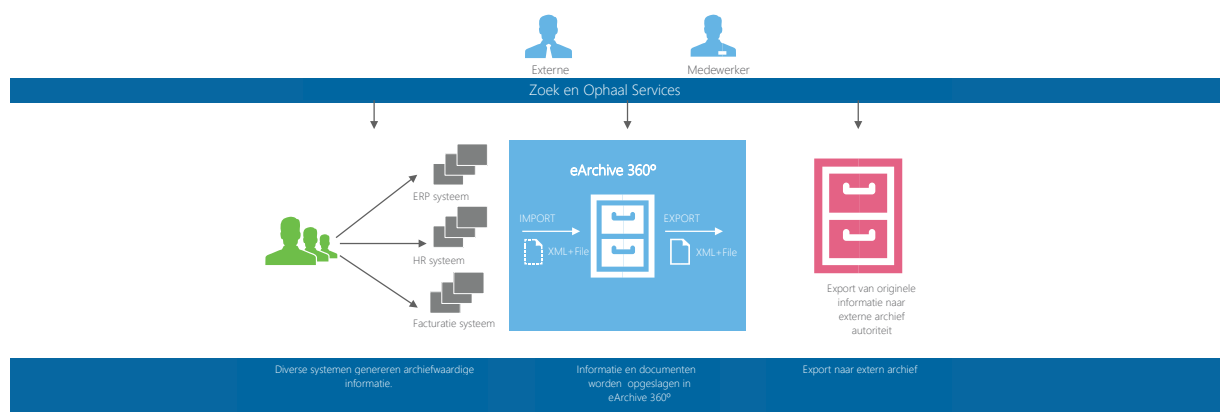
Externe

Medewerker

Zoek en Ophaal Services

ERP systeem

HR systeem

Facturatie systeem

eArchive 360º

IMPORT

XML+File

EXPORT

XML+File

Export van originele informatie naar externe archief autoriteit

Diverse systemen genereren archiefwaardige informatie.

Informatie en documenten worden opgeslagen in eArchive 360º

Export naar extern archief